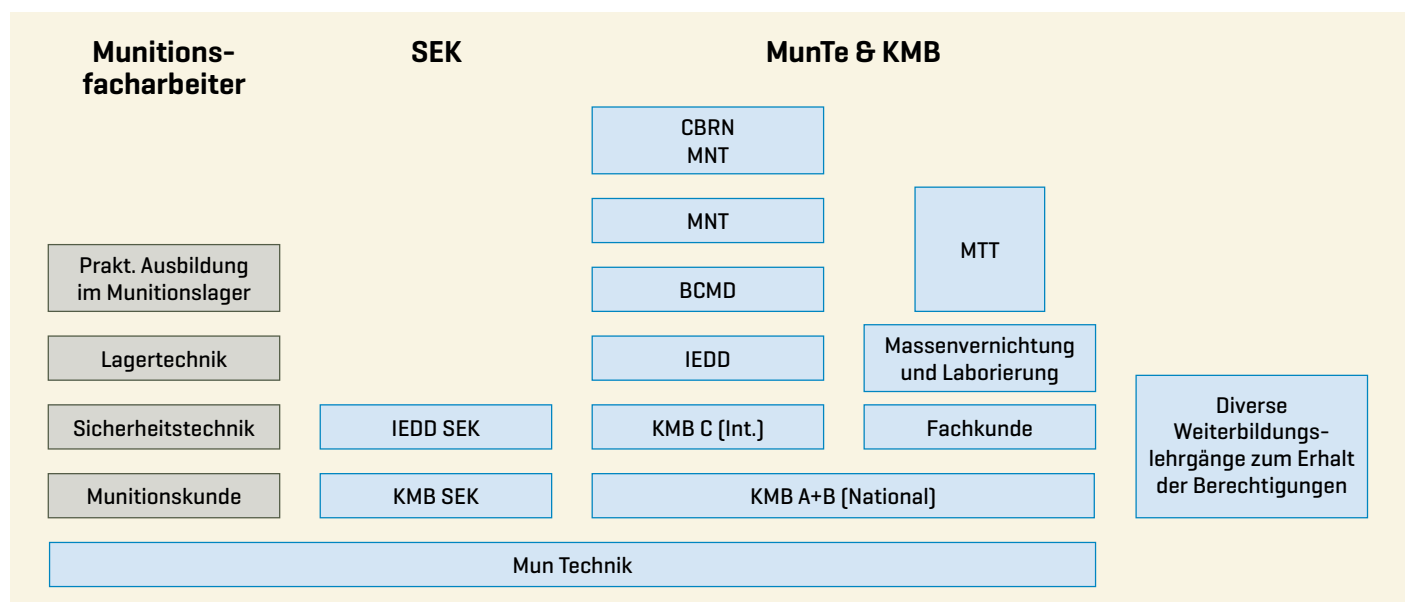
Munitionsfacharbeiter

SEK

MunTe & KMB

CBRN
MNT

MNT

MTT

Prakt. Ausbildung im Munitionslager

BCMD

Lagertechnik

IEDD

Massenvernichtung und Laborierung

Sicherheitstechnik

IEDD SEK

KMB C (Int.)

Fachkunde

Diverse Weiterbildungslehrgänge zum Erhalt der Berechtigungen

Munitionskunde

KMB SEK

KMB A+B (National)

Mun Technik